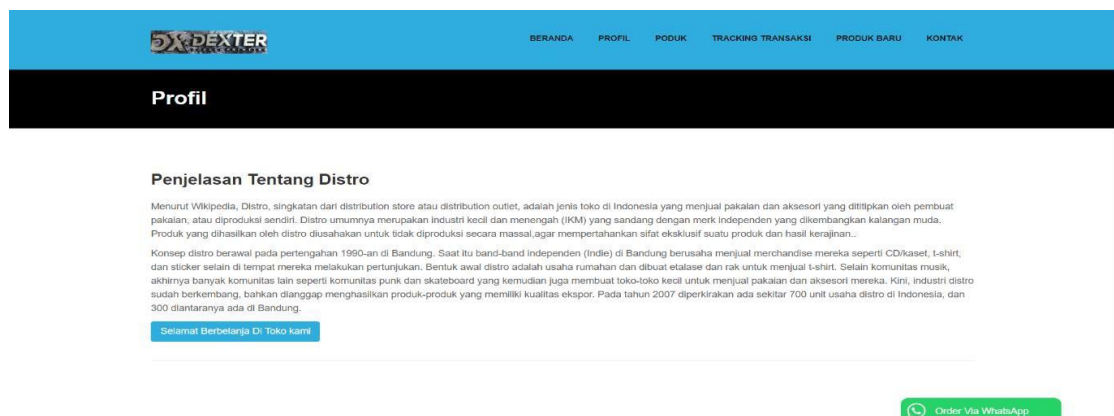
DEXTER

BERANDA PROFIL PODUK TRACKING TRANSAKSI PRODUK BARU KONTAK

Profil

Penjelasan Tentang Distro

Menurut Wikipedia, Distro, singkatan dari distribution store atau distribution outlet, adalah jenis toko di Indonesia yang menjual pakaian dan aksesori yang dititipkan oleh pembuat pakaian, atau diproduksi sendiri. Distro umumnya merupakan industri kecil dan menengah (IKM) yang sandang dengan merk independen yang dikembangkan kalangan muda. Produk yang dihasilkan oleh distro diusahakan untuk tidak diproduksi secara massal,agar mempertahankan sifat eksklusif suatu produk dan hasil kerajinan..

Konsep distro berawal pada pertengahan 1990-an di Bandung. Saat itu band-band independen (Indie) di Bandung berusaha menjual merchandise mereka seperti CD/kaset, t-shirt, dan sticker selain di tempat mereka melakukan pertunjukan. Bentuk awal distro adalah usaha rumahan dan dibuat etalase dan rak untuk menjual t-shirt. Selain komunitas musik, akhirnya banyak komunitas lain seperti komunitas punk dan skateboard yang kemudian juga membuat toko-toko kecil untuk menjual pakaian dan aksesori mereka. Kini, industri distro sudah berkembang, bahkan dianggap menghasilkan produk-produk yang memiliki kualitas ekspor. Pada tahun 2007 diperkirakan ada sekitar 700 unit usaha distro di Indonesia, dan 300 diantaranya ada di Bandung.

Selamat Berbelanja Di Toko kami

Order Via WhatsApp